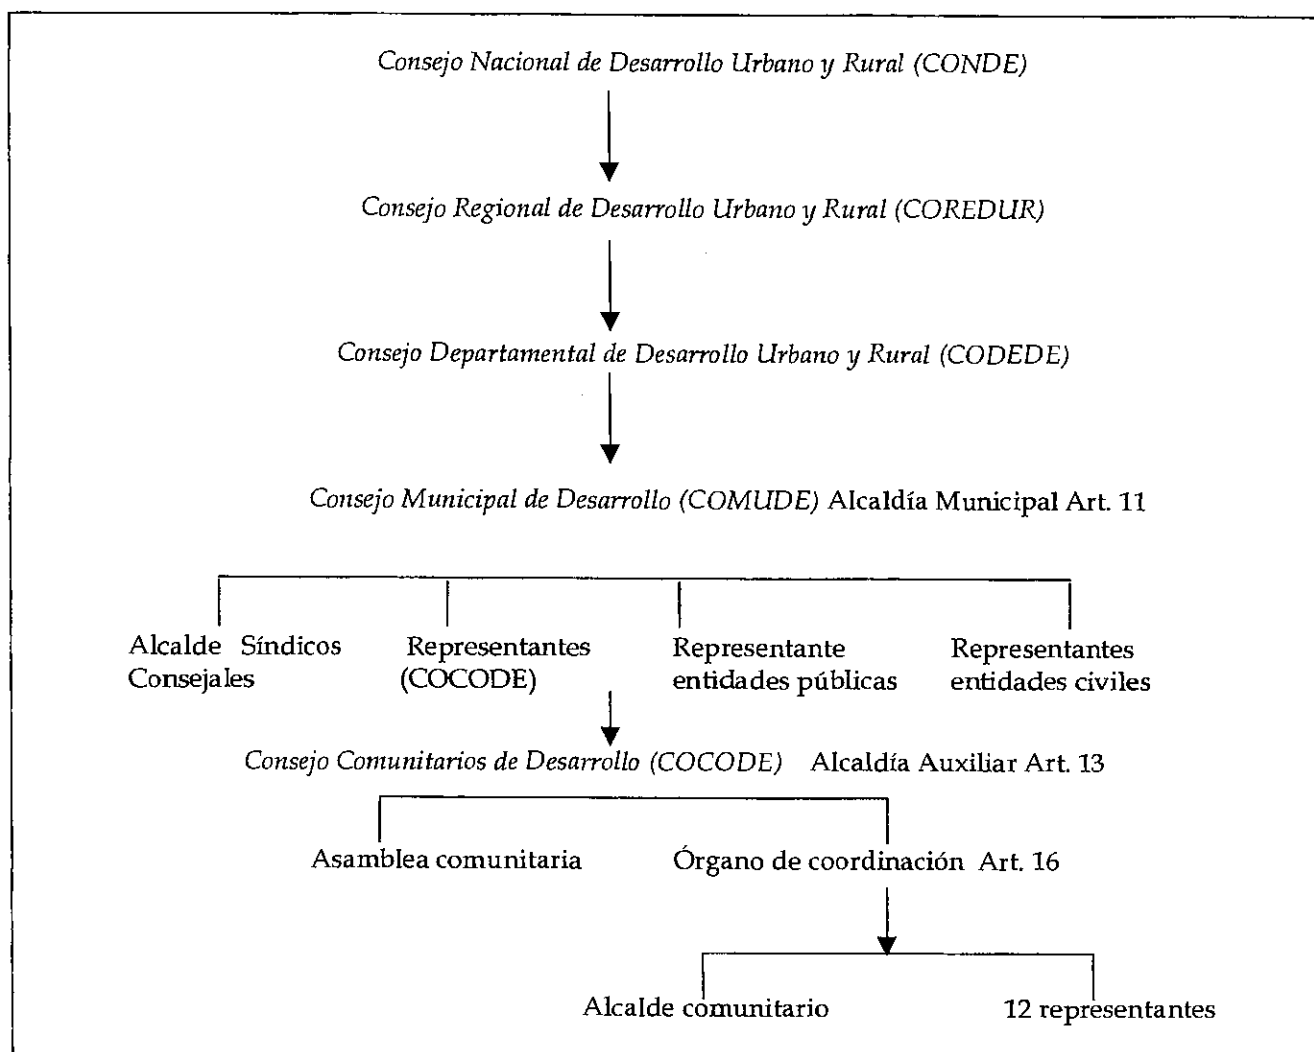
Consejo Nacional de Desarrollo Urbano y Rural (CONDE)

Consejo Regional de Desarrollo Urbano y Rural (COREDUR)

Consejo Departamental de Desarrollo Urbano y Rural (CODEDE)

Consejo Municipal de Desarrollo (COMUDE) Alcaldía Municipal Art. 11

Alcalde Síndicos Consejales

Representantes (COCODE)

Representante entidades públicas

Representantes entidades civiles

Consejo Comunitarios de Desarrollo (COCODE) Alcaldía Auxiliar Art. 13

Asamblea comunitaria

Órgano de coordinación Art. 16

Alcalde comunitario

12 representantes